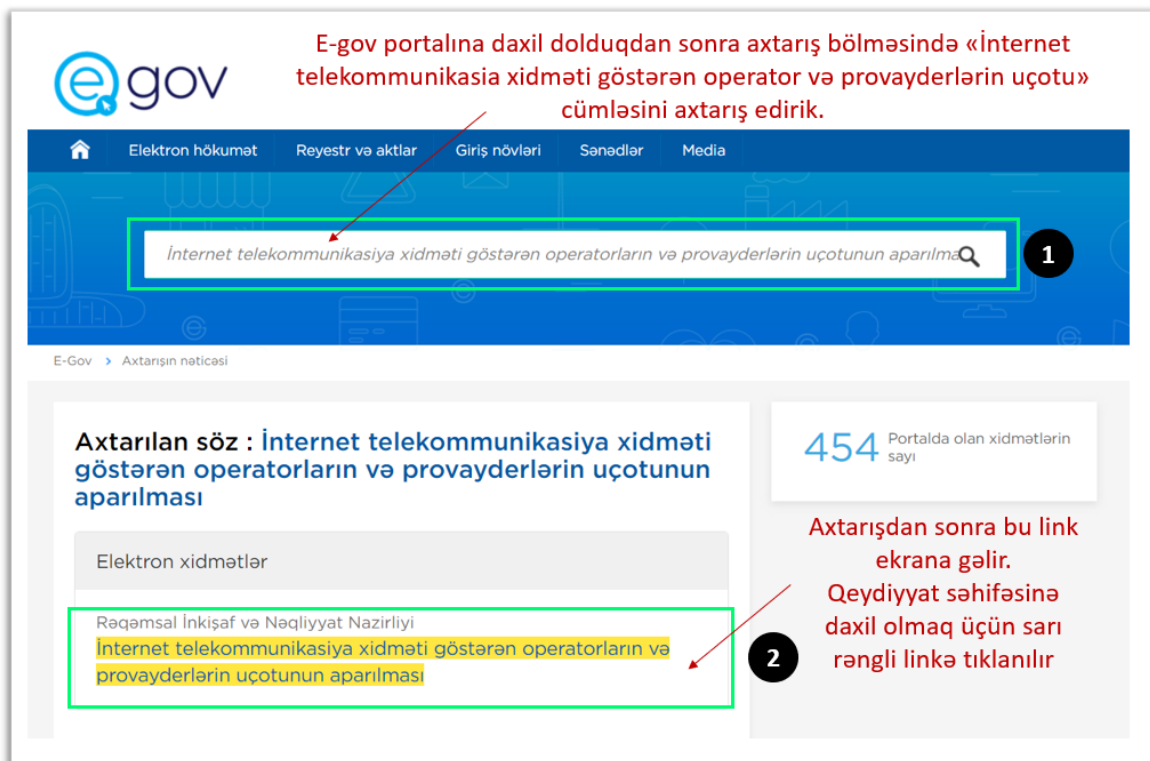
e gov

E-gov portalına daxil dolduqdan sonra axtarış bölməsində «İnternet telekommunikasia xidməti göstərən operator və provayderlərin uçotu» cümləsini axtarış edirik.

Elektron hökumət
Reyestr və aktlar
Giriş növləri
Sənədlər
Media

İnternet telekommunikasiya xidməti göstərən operatorların və provayderlərin uçotunun aparılma

1

E-Gov > Axtarışın nəticəsi

Axtarılan söz : İnternet telekommunikasiya xidməti göstərən operatorların və provayderlərin uçotunun aparılması

454 Portalda olan xidmətlərin sayı

Elektron xidmətlər

Rəqəmsal İnkişaf və Nəqliyyat Nazirliyi
İnternet telekommunikasiya xidməti göstərən operatorların və provayderlərin uçotunun aparılması

2

Axtarışdan sonra bu link ekrana gəlir. Qeydiyyat səhifəsinə daxil olmaq üçün sarı rəngli linkə tıklanılır